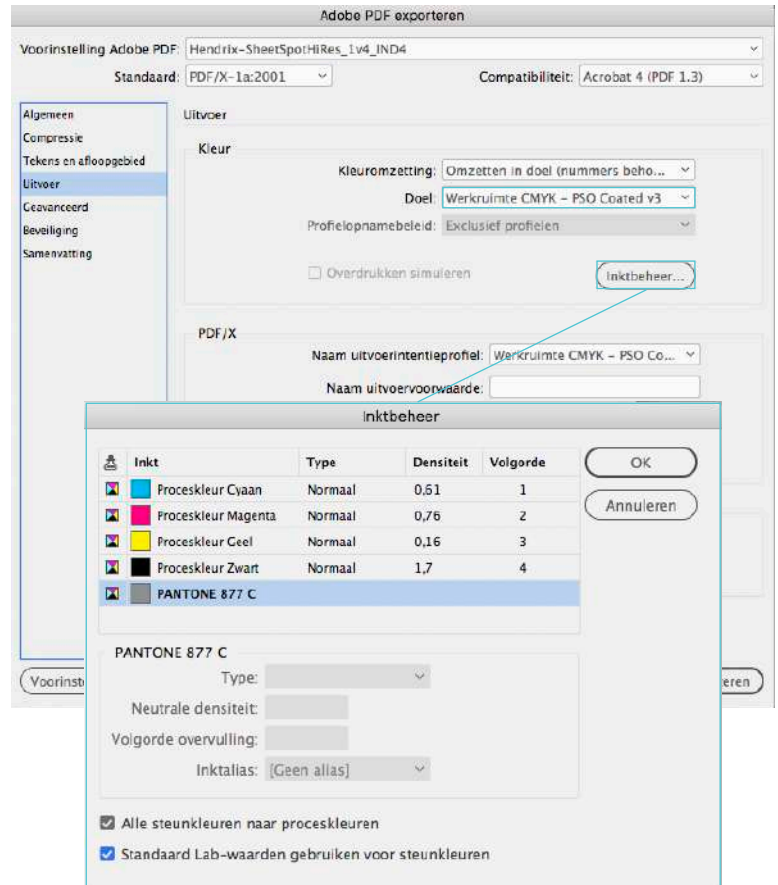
Adobe PDF exporteren

Voorinstelling Adobe PDF: Hendrix-SheetSpotHiRes_1v4_IND4

Standaard: PDF/X-1a:2001

Compatibiliteit: Acrobat 4 (PDF 1.3)

Algemeen
Compressie
Tekens en afloopgebied
Uitvoer
Geavanceerd
Beveiliging
Samenvatting

Uitvoer

Kleur

Kleuromzetting: Omzetten in doel (nummers beho...

Doel: Werkruimte CMYK - PSO Coated v3

Profielopnamebeleid: Exclusief profielen

Overdrukken simuleren

Inktbeheer...

PDF/X

Naam uitvoerintentieprofiel: Werkruimte CMYK - PSO Co...

Naam uitvoervoorwaarde:

Voorinst

eren

Inktbeheer

| | Inkt | Type | Densiteit | Volgorde |
|---|---|---|---|---|
| | Proceskleur Cyaan | Normaal | 0,61 | 1 |
| | Proceskleur Magenta | Normaal | 0,76 | 2 |
| | Proceskleur Geel | Normaal | 0,16 | 3 |
| | Proceskleur Zwart | Normaal | 1,7 | 4 |
| | PANTONE 877 C | | | |

OK

Annuleren

PANTONE 877 C

Type:

Neutrale densiteit:

Volgorde overvulling:

Inktalias: [Geen alias]

Alle steunkleuren naar proceskleuren

Standaard Lab-waarden gebruiken voor steunkleuren